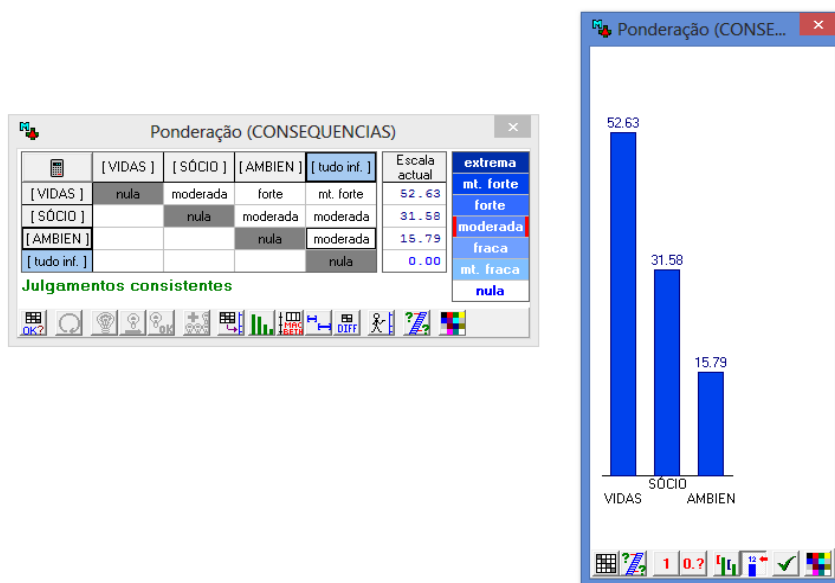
Ponderação (CONSEQUENCIAS)

| | [ VIDAS ] | [ SÓCIO ] | [ AMBIEN ] | [ tudo inf. ] | Escala actual |
|---|---|---|---|---|---|
| [ VIDAS ] | nula | moderada | forte | mt. forte | 52.63 |
| [ SÓCIO ] | | nula | moderada | moderada | 31.58 |
| [ AMBIEN ] | | | nula | moderada | 15.79 |
| [ tudo inf. ] | | | | nula | 0.00 |

extrema
mt. forte
forte
moderada
fraca
mt. fraca
nula

Julgamentos consistentes

OK? MAC BETH DIFF

Ponderação (CONSE...

52.63
31.58
15.79
VIDAS
SÓCIO
AMBIEN

1 0.? 12